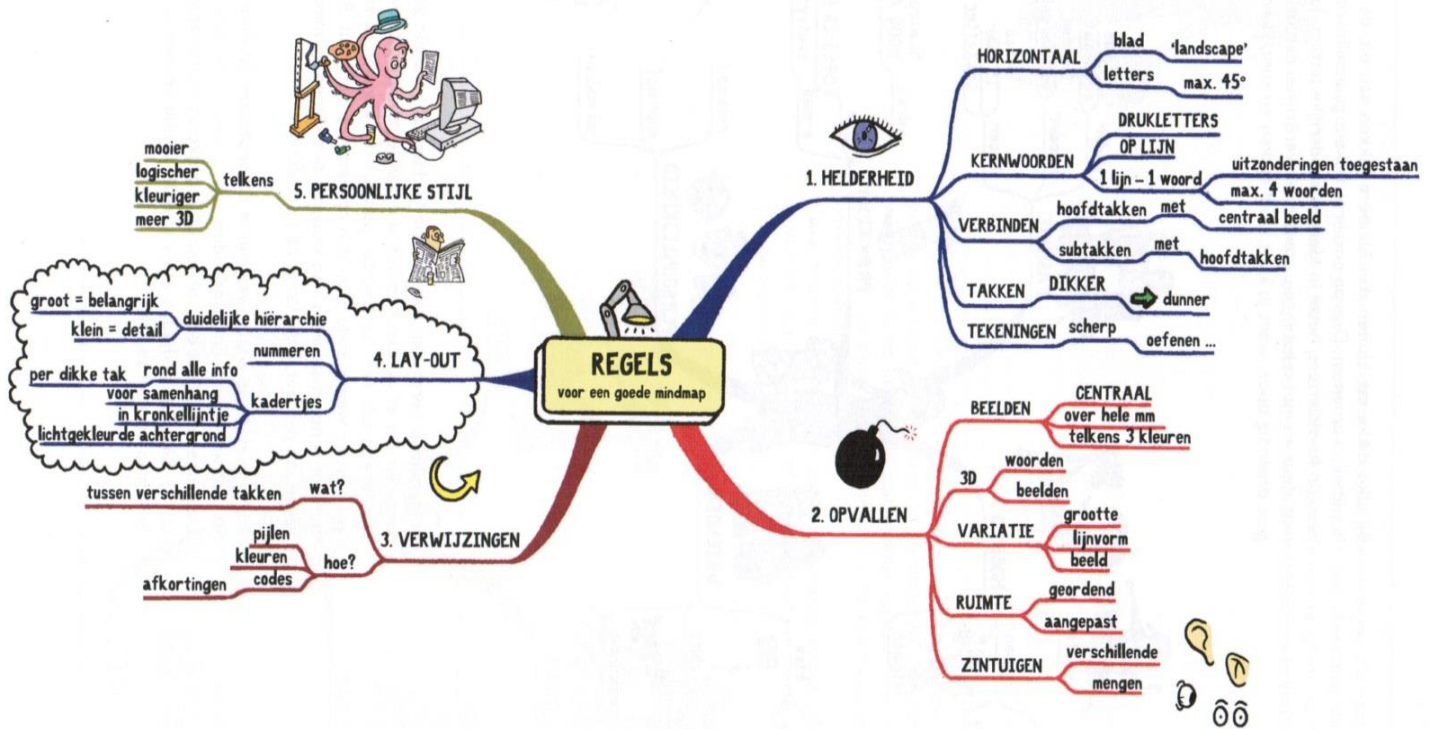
REGELS
voor een goede mindmap

1. HELDERHEID
HORIZONTAAL
blad
'landscape'
letters
max. 45°
KERNWOORDEN
DRUKLETTERS
OP LIJN
1 lijn – 1 woord
uitzonderingen toegestaan
max. 4 woorden
VERBINDEN
hoofdtakken
met
centraal beeld
subtakken
met
hoofdtakken
TAKKEN
DIKKER
dunner
TEKENINGEN
scherp
oefenen ...

2. OPVALLEN
BEELDEN
CENTRAAL
over hele mm
telkens 3 kleuren
3D
woorden
beelden
VARIATIE
grootte
lijnvorm
beeld
RUIMTE
geordend
aangepast
ZINTUIGEN
verschillende
mengen

3. VERWIJZINGEN
wat?
tussen verschillende takken
hoe?
pijlen
kleuren
codes
afkortingen

4. LAY-OUT
duidelijke hiërarchie
groot = belangrijk
klein = detail
nummeren
kadertjes
rond alle info
per dikke tak
voor samenhang
in kronkellijntje
lichtgekleurde achtergrond

5. PERSOONLIJKE STIJL
telkens
mooier
logischer
kleuriger
meer 3D